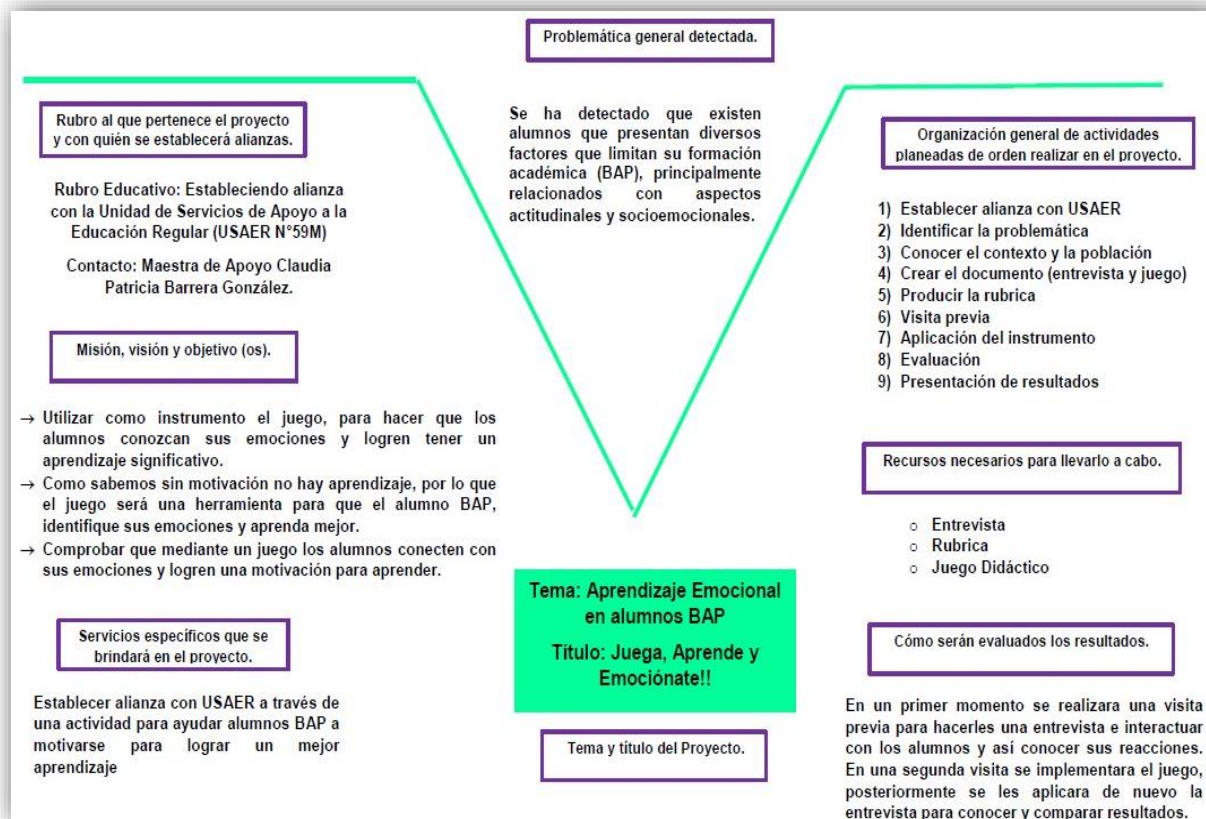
Problemática general detectada.

Se ha detectado que existen alumnos que presentan diversos factores que limitan su formación académica (BAP), principalmente relacionados con aspectos actitudinales y socioemocionales.

Rubro al que pertenece el proyecto y con quién se establecerá alianzas.

Rubro Educativo: Estableciendo alianza con la Unidad de Servicios de Apoyo a la Educación Regular (USAER N°59M)

Contacto: Maestra de Apoyo Claudia Patricia Barrera González.

Misión, visión y objetivo (os).

→ Utilizar como instrumento el juego, para hacer que los alumnos conozcan sus emociones y logren tener un aprendizaje significativo.
→ Como sabemos sin motivación no hay aprendizaje, por lo que el juego será una herramienta para que el alumno BAP, identifique sus emociones y aprenda mejor.
→ Comprobar que mediante un juego los alumnos conecten con sus emociones y logren una motivación para aprender.

Servicios específicos que se brindará en el proyecto.

Establecer alianza con USAER a través de una actividad para ayudar alumnos BAP a motivarse para lograr un mejor aprendizaje

Tema: Aprendizaje Emocional en alumnos BAP

Título: Juega, Aprende y Emociónate!!

Tema y título del Proyecto.

Organización general de actividades planeadas de orden realizar en el proyecto.

1) Establecer alianza con USAER
2) Identificar la problemática
3) Conocer el contexto y la población
4) Crear el documento (entrevista y juego)
5) Producir la rubrica
6) Visita previa
7) Aplicación del instrumento
8) Evaluación
9) Presentación de resultados

Recursos necesarios para llevarlo a cabo.

○ Entrevista
○ Rubrica
○ Juego Didáctico

Cómo serán evaluados los resultados.

En un primer momento se realizara una visita previa para hacerles una entrevista e interactuar con los alumnos y así conocer sus reacciones. En una segunda visita se implementara el juego, posteriormente se les aplicara de nuevo la entrevista para conocer y comparar resultados.